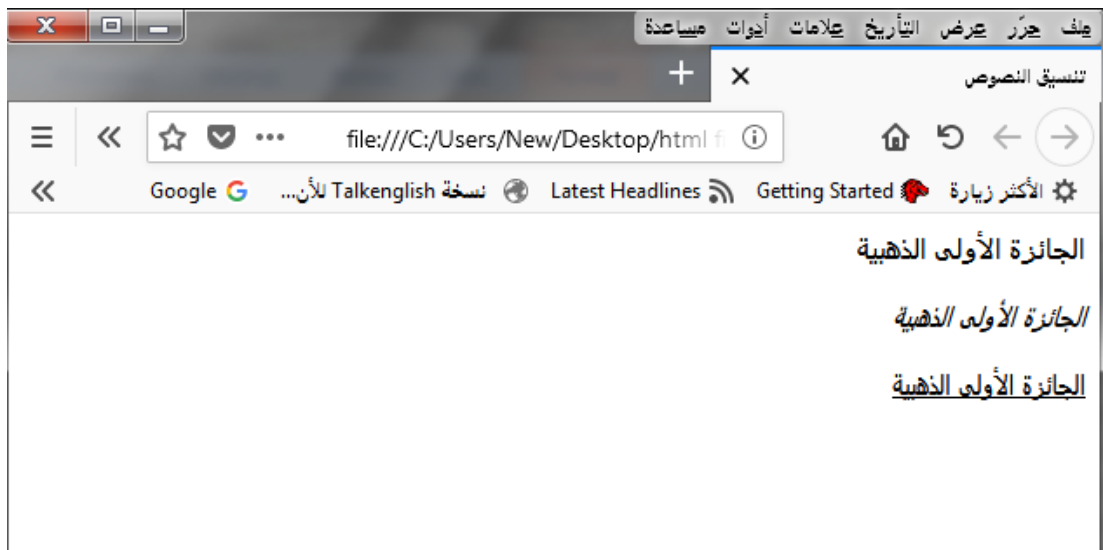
ملف حرّر عرض التأريخ علامات أدوات مساعدة

تنسيق النصوص ×
+

file:///C:/Users/New/Desktop/html fi

الأكثر زيارة Getting Started Latest Headlines نسخة Talkenglish للأن... Google

الجائزة الأولى الذهبية

الجائزة الأولى الذهبية

الجائزة الأولى الذهبية